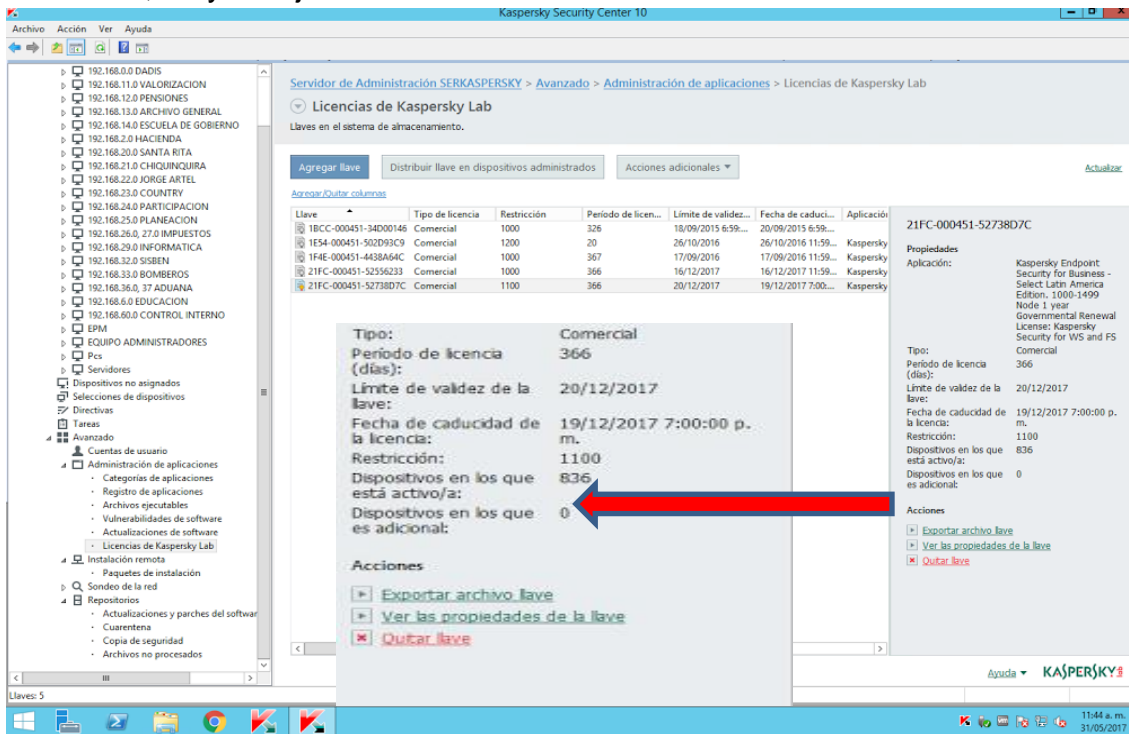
Kaspersky Security Center 10

Archivo Acción Ver Ayuda

192.168.0.0 DADIS
192.168.11.0 VALORIZACION
192.168.12.0 PENSIONES
192.168.13.0 ARCHIVO GENERAL
192.168.14.0 ESCUELA DE GOBIERNO
192.168.2.0 HACIENDA
192.168.20.0 SANTA RITA
192.168.21.0 CHIQUINQUIRA
192.168.22.0 JORGE ARTEL
192.168.23.0 COUNTRY
192.168.24.0 PARTICIPACION
192.168.25.0 PLANEACION
192.168.26.0, 27.0 IMPUESTOS
192.168.29.0 INFORMATICA
192.168.32.0 SISBEN
192.168.33.0 BOMBEROS
192.168.36.0, 37 ADUANA
192.168.6.0 EDUCACION
192.168.60.0 CONTROL INTERNO
EPM
EQUIPO ADMINISTRADORES
Pcs
Servidores
Dispositivos no asignados
Selecciones de dispositivos
Directivas
Tareas
Avanzado
Cuentas de usuario
Administración de aplicaciones
Categorías de aplicaciones
Registro de aplicaciones
Archivos ejecutables
Vulnerabilidades de software
Actualizaciones de software
Licencias de Kaspersky Lab
Instalación remota
Paquetes de instalación
Sondeo de la red
Repositorios
Actualizaciones y parches del softwar
Cuarentena
Copia de seguridad
Archivos no procesados

Servidor de Administración SERKASPERSKY > Avanzado > Administración de aplicaciones > Licencias de Kaspersky Lab

Licencias de Kaspersky Lab
Llaves en el sistema de almacenamiento.

Agregar llave | Distribuir llave en dispositivos administrados | Acciones adicionales | Actualizar

Agregar/Quitar columnas

| Llave | Tipo de licencia | Restricción | Período de licen... | Límite de validez... | Fecha de caduci... | Aplicació |
|---|---|---|---|---|---|---|
| 1BCC-000451-34D00146 | Comercial | 1000 | 326 | 18/09/2015 6:59:... | 20/09/2015 6:59:... | |
| 1E54-000451-502D93C9 | Comercial | 1200 | 20 | 26/10/2016 | 26/10/2016 11:59... | Kaspersky |
| 1F4E-000451-4438A64C | Comercial | 1000 | 367 | 17/09/2016 | 17/09/2016 11:59... | Kaspersky |
| 21FC-000451-52556233 | Comercial | 1000 | 366 | 16/12/2017 | 16/12/2017 11:59... | Kaspersky |
| 21FC-000451-52738D7C | Comercial | 1100 | 366 | 20/12/2017 | 19/12/2017 7:00:... | Kaspersky |

Tipo: Comercial
Período de licencia (días): 366
Límite de validez de la llave: 20/12/2017
Fecha de caducidad de la licencia: 19/12/2017 7:00:00 p. m.
Restricción: 1100
Dispositivos en los que está activo/a: 836
Dispositivos en los que es adicional: 0

Acciones
Exportar archivo llave
Ver las propiedades de la llave
Quitar llave

21FC-000451-52738D7C

Propiedades
Aplicación: Kaspersky Endpoint Security for Business - Select Latin America Edition. 1000-1499 Node 1 year Governmental Renewal License: Kaspersky Security for WS and FS
Tipo: Comercial
Período de licencia (días): 366
Límite de validez de la llave: 20/12/2017
Fecha de caducidad de la licencia: 19/12/2017 7:00:00 p. m.
Restricción: 1100
Dispositivos en los que está activo/a: 836
Dispositivos en los que es adicional: 0

Acciones
Exportar archivo llave
Ver las propiedades de la llave
Quitar llave

Ayuda KASPERSKY

Llaves: 5

11:44 a. m.
31/05/2017